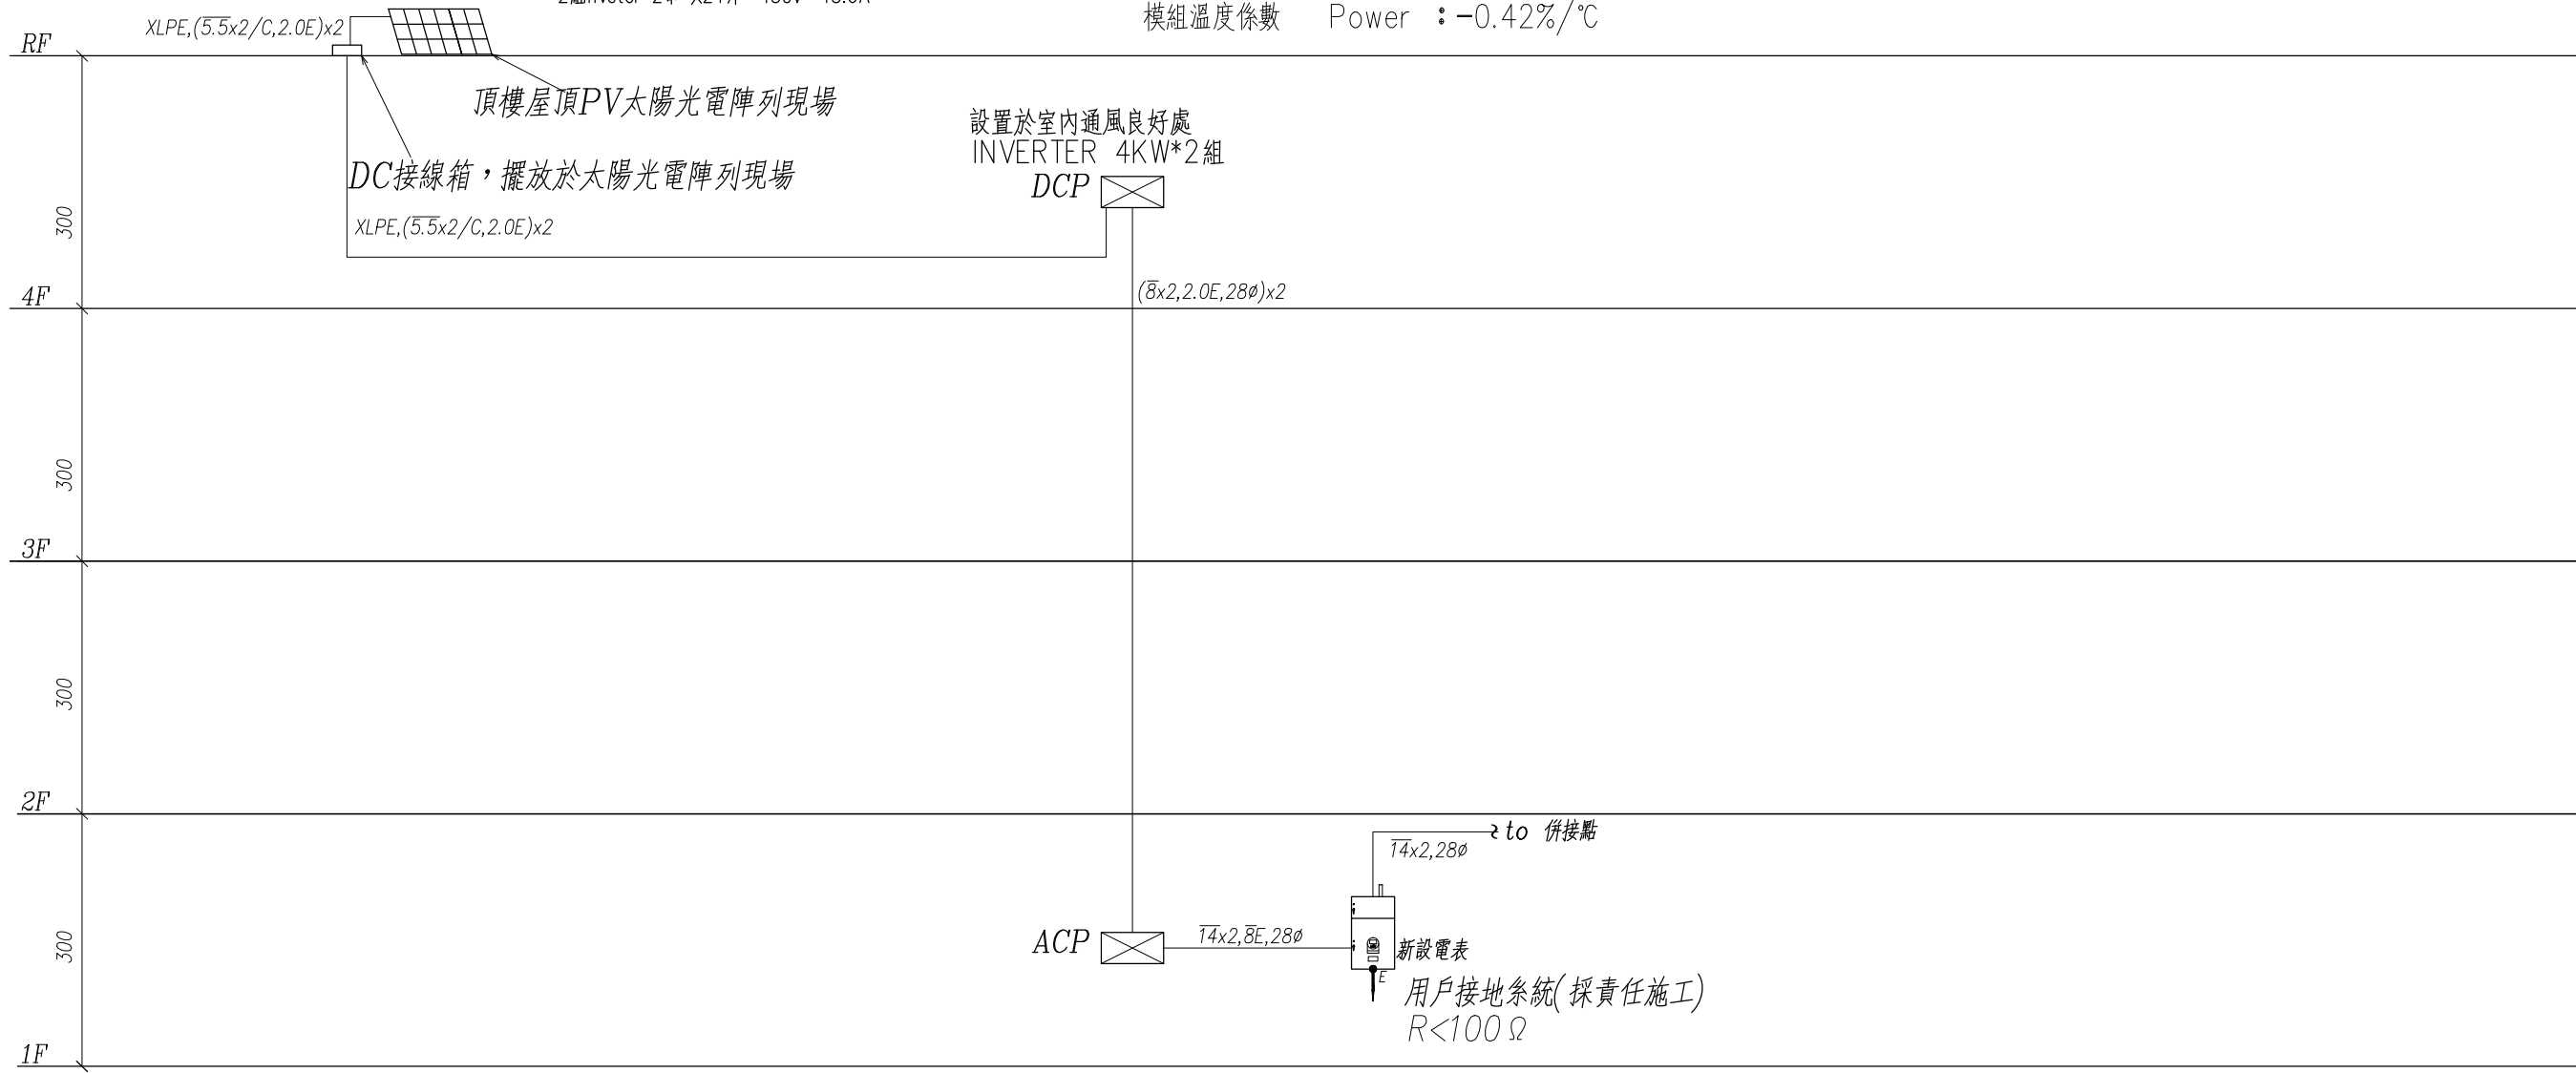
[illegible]

模組溫度係數 Power : −0.42%/℃

RF

XLPE,($\overline{5.5}$x2/C,2.0E)x2

頂樓屋頂PV太陽光電陣列現場

DC接線箱，擺放於太陽光電陣列現場

設置於室內通風良好處
INVERTER 4KW*2組
DCP

XLPE,($\overline{5.5}$x2/C,2.0E)x2

300

4F

($\overline{8}$x2,2.0E,28ø)x2

300

3F

300

2F

to 併接點

$\overline{14}$x2,28ø

300

ACP

$\overline{14}$x2,$\overline{8}$E,28ø

新設電表

E

用戶接地系統(採責任施工)
R<100Ω

1F